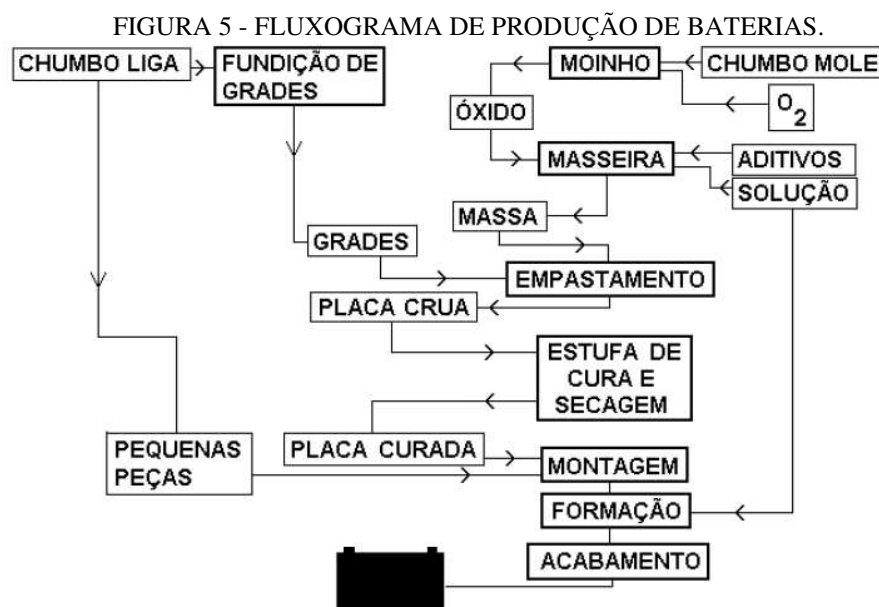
FIGURA 5 - FLUXOGRAMA DE PRODUÇÃO DE BATERIAS.

CHUMBO LIGA

FUNDIÇÃO DE GRADES

MOINHO

CHUMBO MOLE

ÓXIDO

$O_2$

MASSEIRA

ADITIVOS

SOLUÇÃO

MASSA

GRADES

EMPASTAMENTO

PLACA CRUA

ESTUFA DE CURA E SECAGEM

PEQUENAS PEÇAS

PLACA CURADA

MONTAGEM

FORMAÇÃO

ACABAMENTO